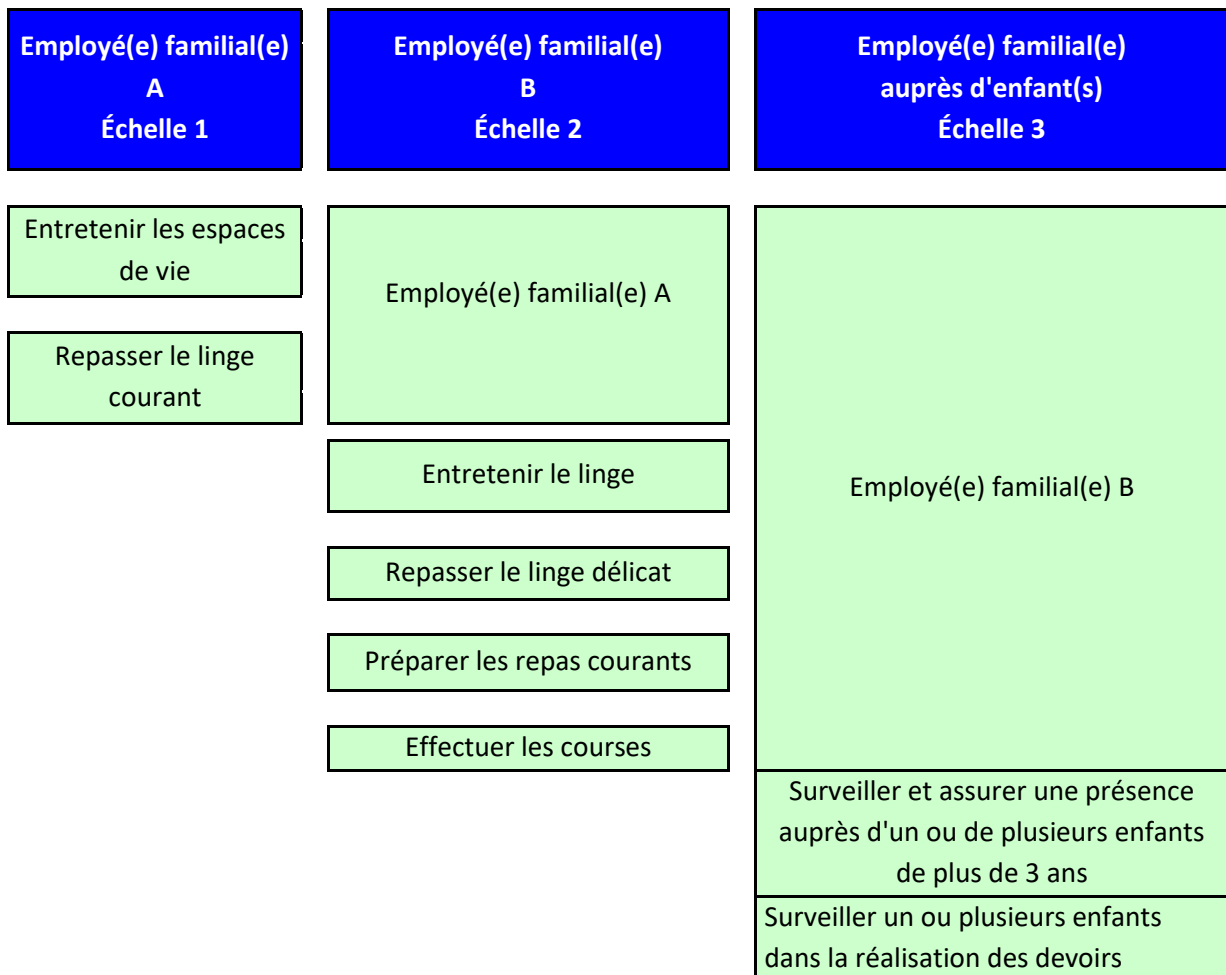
Employé(e) familial(e)
A
Échelle 1

Entretenir les espaces de vie

Repasser le linge courant

Employé(e) familial(e)
B
Échelle 2

Employé(e) familial(e) A

Entretenir le linge

Repasser le linge délicat

Préparer les repas courants

Effectuer les courses

Employé(e) familial(e)
auprès d'enfant(s)
Échelle 3

Employé(e) familial(e) B

Surveiller et assurer une présence auprès d'un ou de plusieurs enfants de plus de 3 ans

Surveiller un ou plusieurs enfants dans la réalisation des devoirs